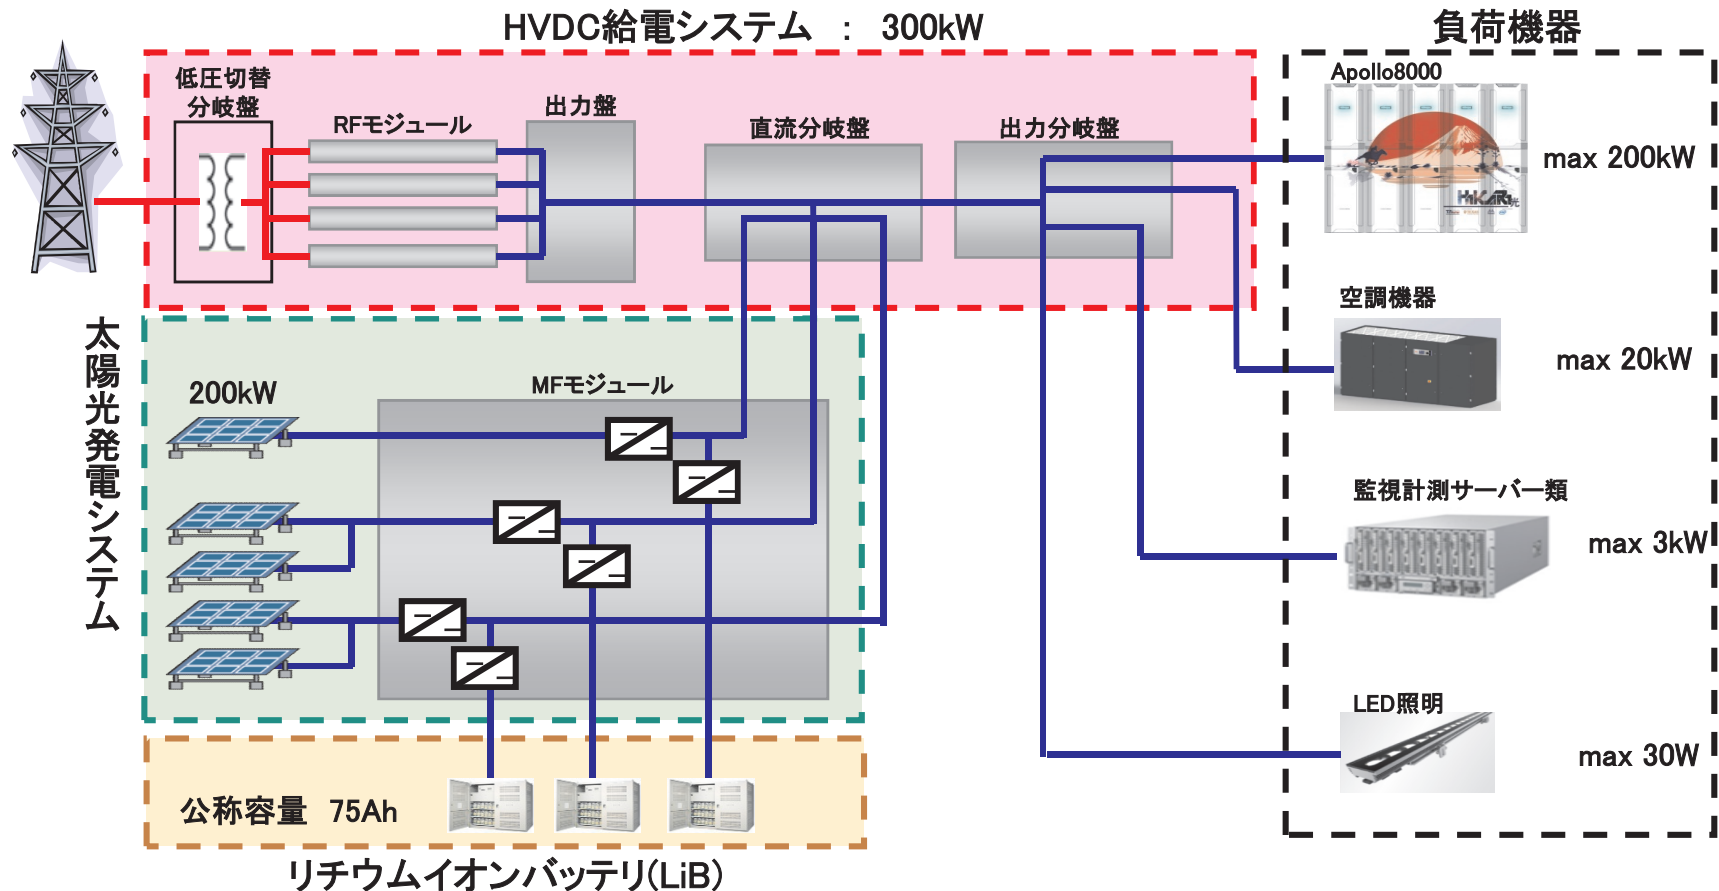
HVDC給電システム : 300kW

負荷機器

低圧切替分岐盤

RFモジュール

出力盤

直流分岐盤

出力分岐盤

Apollo8000

HiKARI

max 200kW

空調機器

max 20kW

太陽光発電システム

200kW

MFモジュール

監視計測サーバー類

max 3kW

LED照明

max 30W

公称容量 75Ah

リチウムイオンバッテリ(LiB)